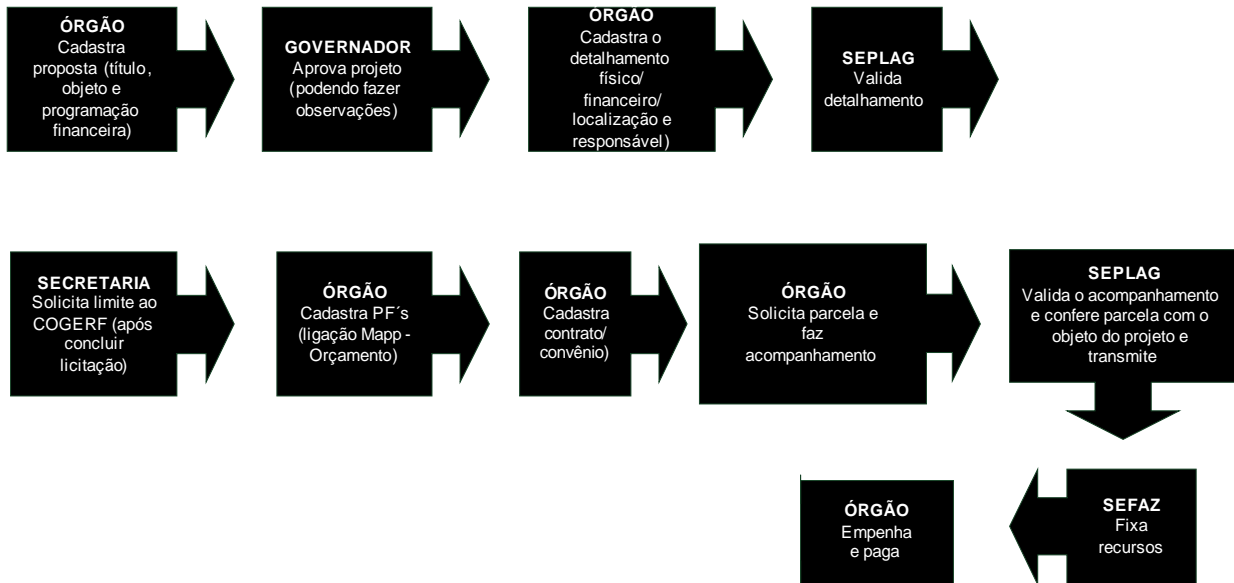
ÓRGÃO
Cadastra proposta (título, objeto e programação financeira)

GOVERNADOR
Aprova projeto (podendo fazer observações)

ÓRGÃO
Cadastra o detalhamento físico/ financeiro/ localização e responsável)

SEPLAG
Valida detalhamento

SECRETARIA
Solicita limite ao COGERF (após concluir licitação)

ÓRGÃO
Cadastra PF´s (ligação Mapp - Orçamento)

ÓRGÃO
Cadastra contrato/ convênio)

ÓRGÃO
Solicita parcela e faz acompanhamento

SEPLAG
Valida o acompanhamento e confere parcela com o objeto do projeto e transmite

SEFAZ
Fixa recursos

ÓRGÃO
Empenha e paga